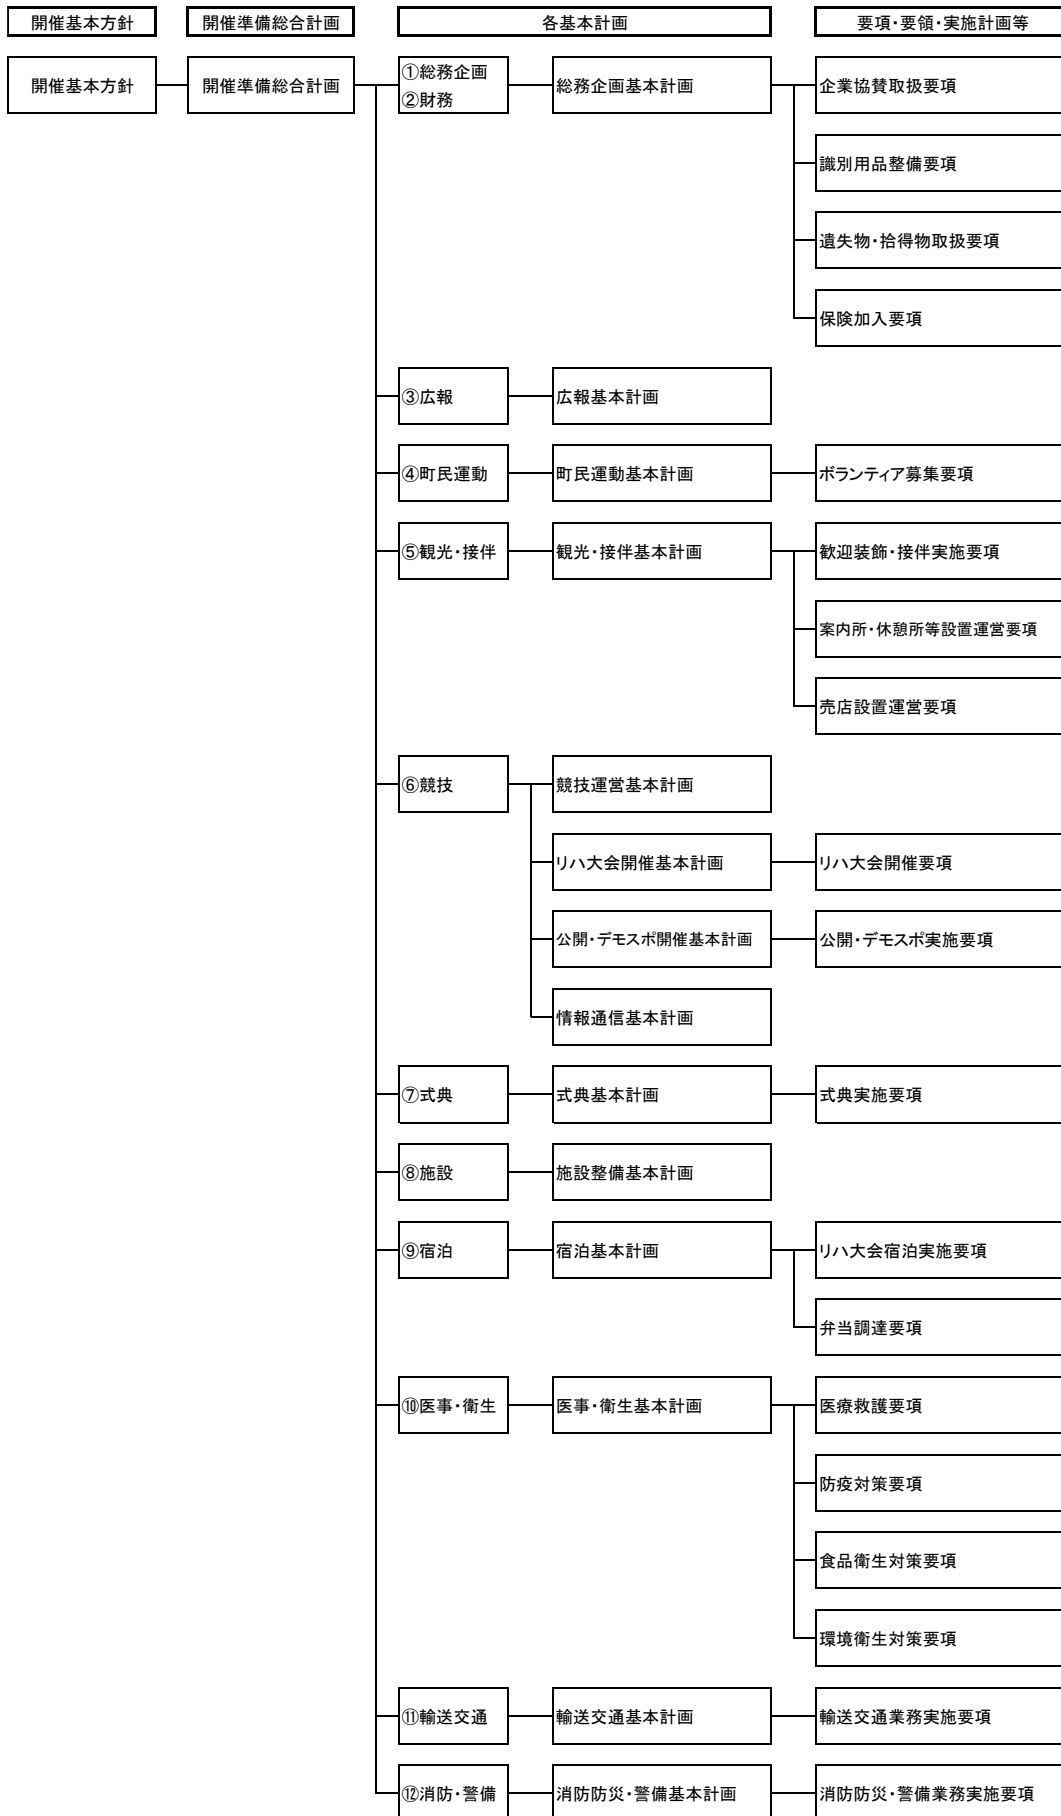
開催基本方針
開催準備総合計画
各基本計画
要項・要領・実施計画等

開催基本方針
開催準備総合計画
①総務企画
②財務
総務企画基本計画
企業協賛取扱要項
識別用品整備要項
遺失物・拾得物取扱要項
保険加入要項

③広報
広報基本計画

④町民運動
町民運動基本計画
ボランティア募集要項

⑤観光・接伴
観光・接伴基本計画
歓迎装飾・接伴実施要項
案内所・休憩所等設置運営要項
売店設置運営要項

⑥競技
競技運営基本計画
リハ大会開催基本計画
リハ大会開催要項
公開・デモスポ開催基本計画
公開・デモスポ実施要項
情報通信基本計画

⑦式典
式典基本計画
式典実施要項

⑧施設
施設整備基本計画

⑨宿泊
宿泊基本計画
リハ大会宿泊実施要項
弁当調達要項

⑩医事・衛生
医事・衛生基本計画
医療救護要項
防疫対策要項
食品衛生対策要項
環境衛生対策要項

⑪輸送交通
輸送交通基本計画
輸送交通業務実施要項

⑫消防・警備
消防防災・警備基本計画
消防防災・警備業務実施要項